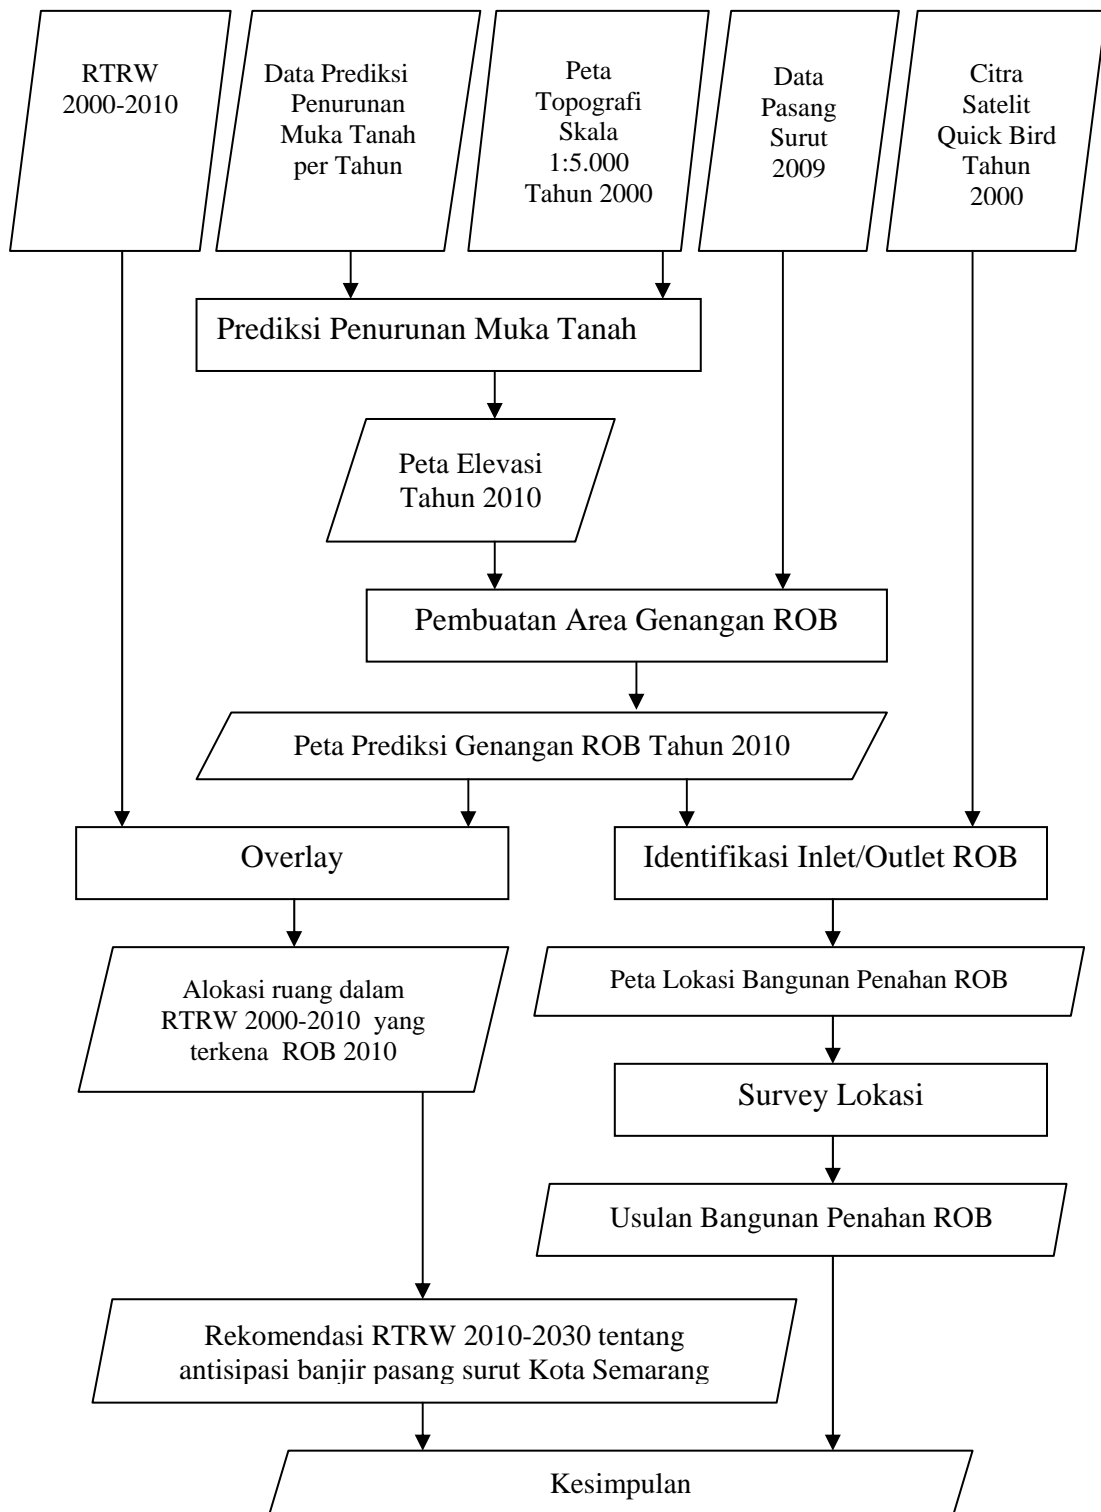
RTRW 2000-2010

Data Prediksi Penurunan Muka Tanah per Tahun

Peta Topografi Skala 1:5.000 Tahun 2000

Data Pasang Surut 2009

Citra Satelit Quick Bird Tahun 2000

Prediksi Penurunan Muka Tanah

Peta Elevasi Tahun 2010

Pembuatan Area Genangan ROB

Peta Prediksi Genangan ROB Tahun 2010

Overlay

Identifikasi Inlet/Outlet ROB

Alokasi ruang dalam RTRW 2000-2010 yang terkena ROB 2010

Peta Lokasi Bangunan Penahan ROB

Survey Lokasi

Usulan Bangunan Penahan ROB

Rekomendasi RTRW 2010-2030 tentang antisipasi banjir pasang surut Kota Semarang

Kesimpulan